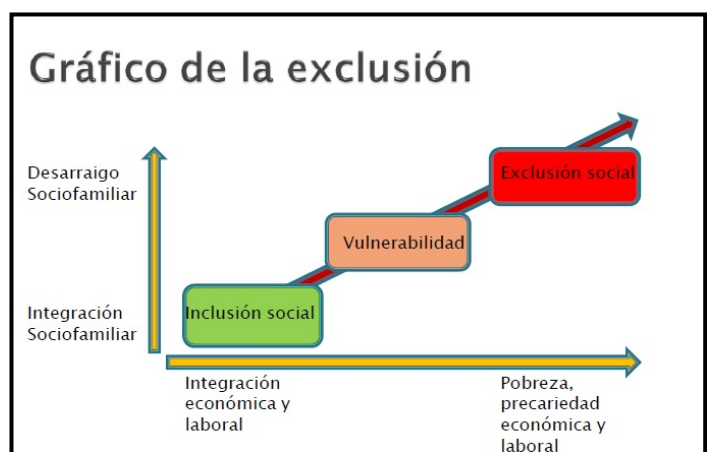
Gráfico de la exclusión

Desarraigo Sociofamiliar

Integración Sociofamiliar

Exclusión social

Vulnerabilidad

Inclusión social

Integración económica y laboral

Pobreza, precariedad económica y laboral